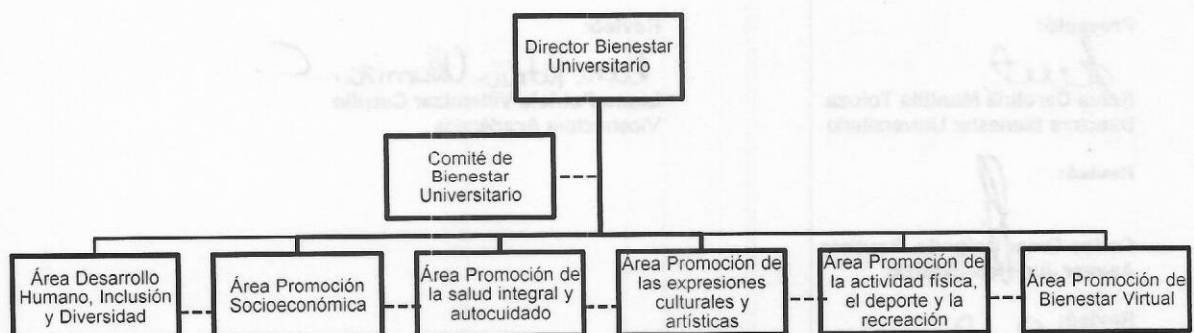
Director Bienestar Universitario

Comité de Bienestar Universitario

Área Desarrollo Humano, Inclusión y Diversidad

Área Promoción Socioeconómica

Área Promoción de la salud integral y autocuidado

Área Promoción de las expresiones culturales y artísticas

Área Promoción de la actividad física, el deporte y la recreación

Área Promoción de Bienestar Virtual